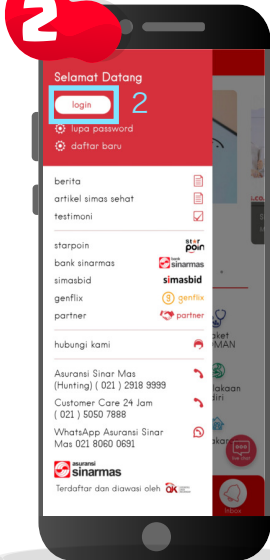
2

Selamat Datang

login 2

lupa password

daftar baru

berita

artikel simas sehat

testimoni

starpoin

starpoin

bank sinarmas

bank sinarmas

simasbid

simasbid

genflix

genflix

partner

partner

hubungi kami

Asuransi Sinar Mas (Hunting) ( 021 ) 2918 9999

Customer Care 24 Jam ( 021 ) 5050 7888

WhatsApp Asuransi Sinar Mas 021 8060 0691

asuransi sinarmas

Terdaftar dan diawasi oleh OJK

Inbox